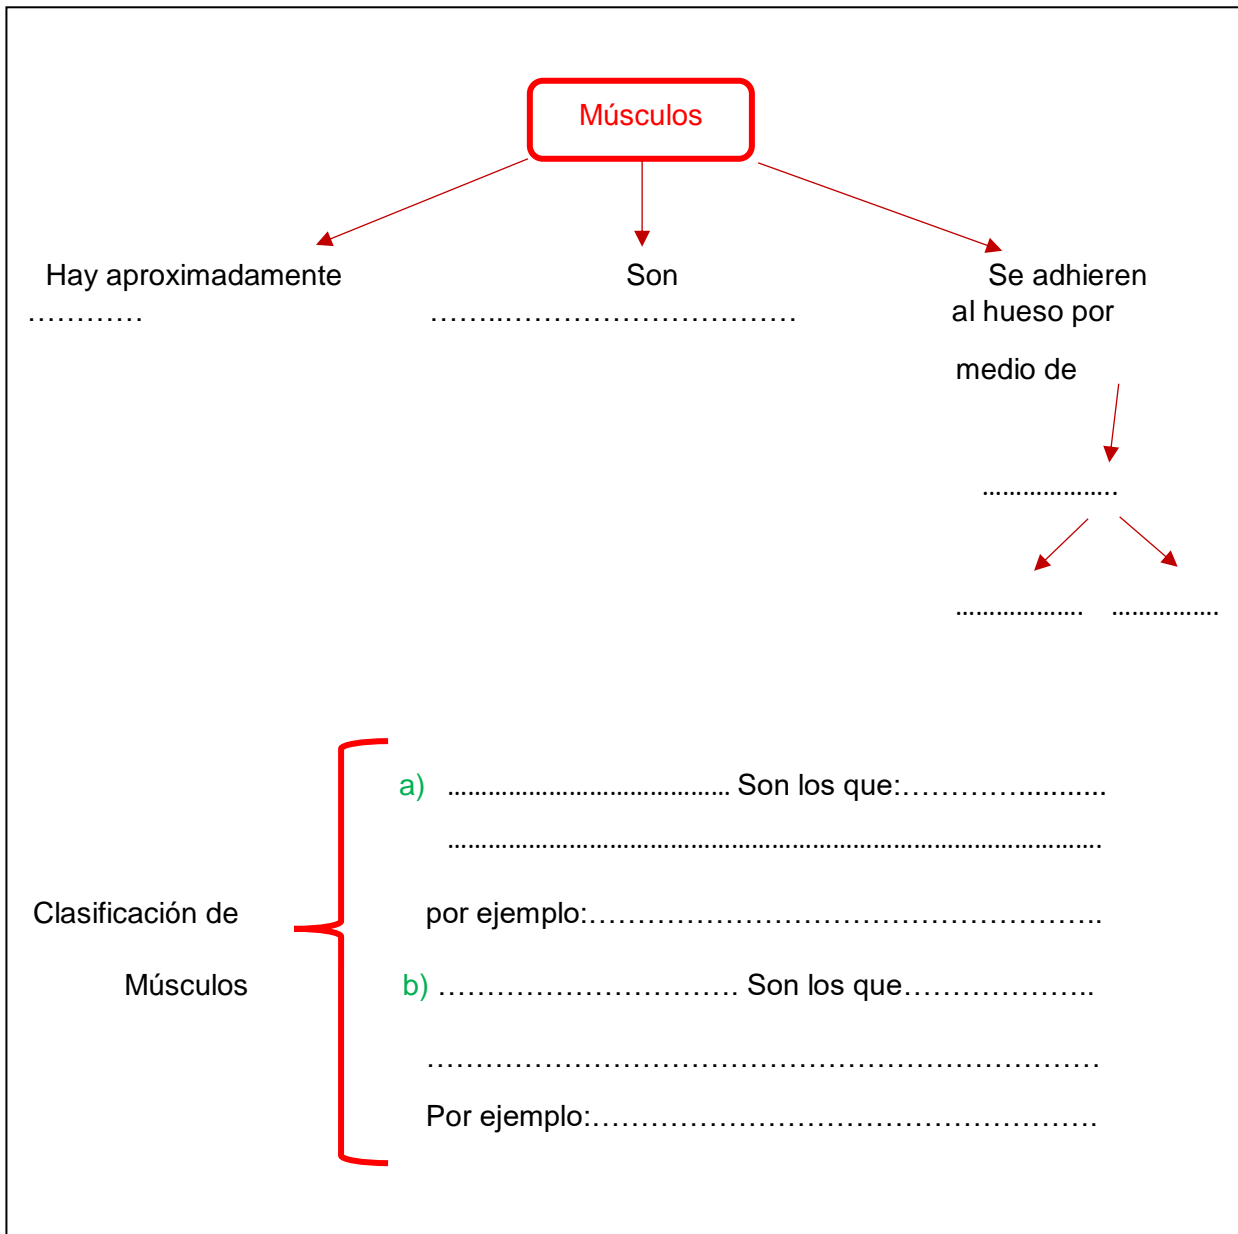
Músculos

Hay aproximadamente …………

Son ……..…………………………

Se adhieren al hueso por

medio de

………………..

………………. …………….

Clasificación de

Músculos

a) ……………………………… Son los que:……………………..

…………………………………………………………………………

por ejemplo:……………………………………………..

b) …………………………. Son los que………………..

……………………………………………………………

Por ejemplo:…………………………………………….